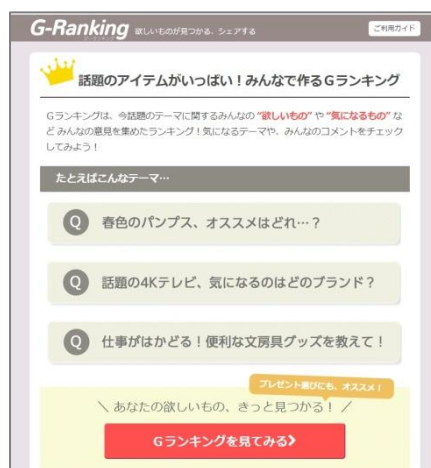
G-Ranking 欲しいものが見つかる、シェアする

ご利用ガイド

話題のアイテムがいっぱい！みんなで作るGランキング

Gランキングは、今話題のテーマに関するみんなの"欲しいもの"や"気になるもの"などみんなの意見を集めたランキング！気になるテーマや、みんなのコメントをチェックしてみよう！

たとえばこんなテーマ…

Q 春色のパンプス、オススメはどれ…？

Q 話題の4Kテレビ、気になるのはどのブランド？

Q 仕事がはかどる！便利な文房具グッズを教えて！

プレゼント選びにも、オススメ！

＼ あなたの欲しいもの、きっと見つかる！ ／

Gランキングを見てみる